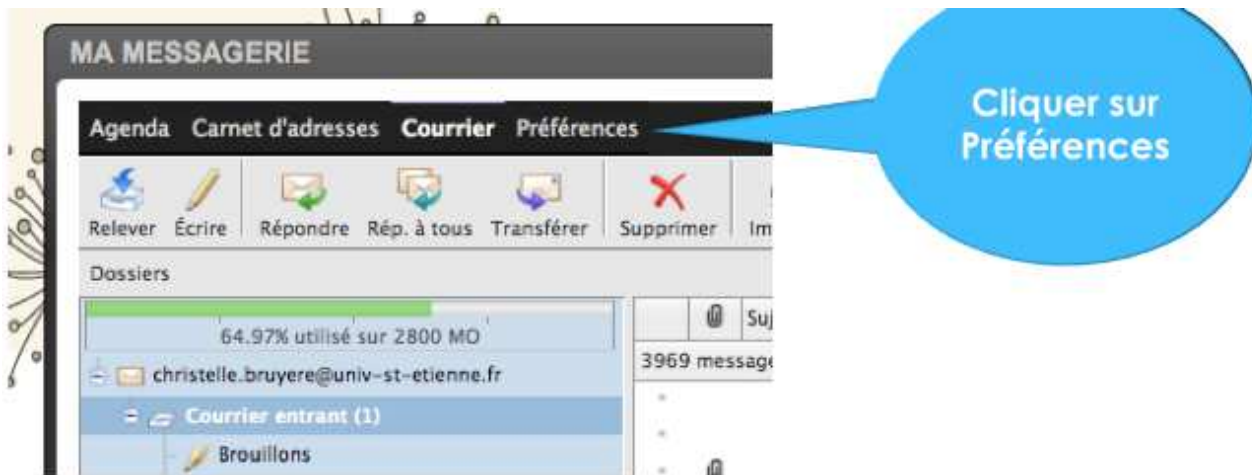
MA MESSAGERIE

Agenda Carnet d'adresses Courrier Préférences

Relever Écrire Répondre Rép. à tous Transférer Supprimer Im

Dossiers

64.97% utilisé sur 2800 MO

christelle.bruyere@univ-st-etienne.fr

Courrier entrant (1)

Brouillons

Suj

3969 message

Cliquer sur Préférences